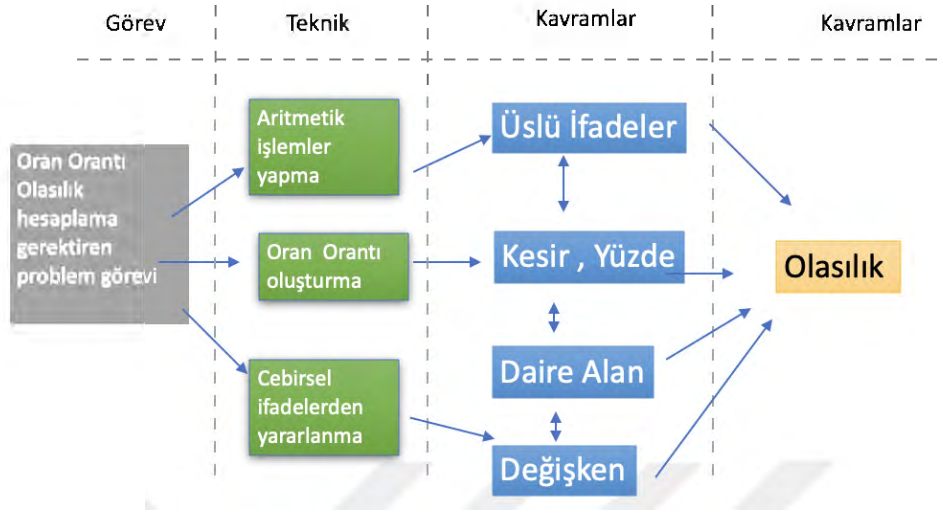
Görev

Teknik

Kavramlar

Kavramlar

Oran Orantı Olasılık hesaplama gerektiren problem görevi

Aritmetik işlemler yapma

Oran Orantı oluşturma

Cebirsel ifadelerden yararlanma

Üslü İfadeler

Kesir , Yüzde

Daire Alan

Değişken

Olasılık